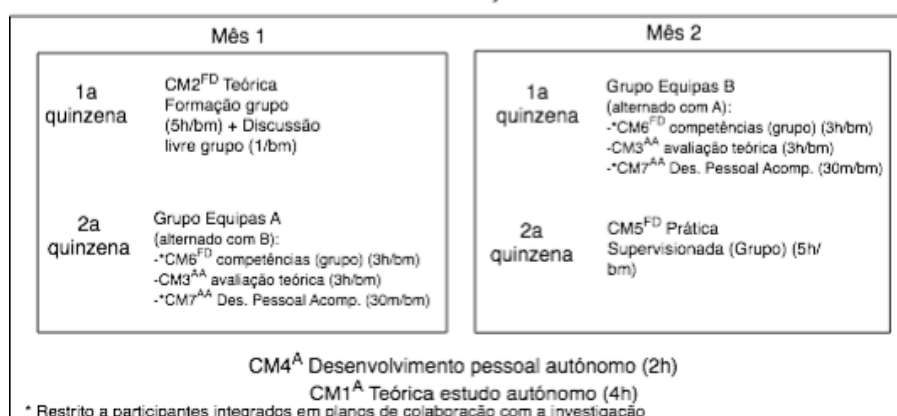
Mês 1

1a quinzena

CM2$^{FD}$ Teórica Formação grupo (5h/bm) + Discussão livre grupo (1/bm)

2a quinzena

Grupo Equipas A (alternado com B):
-*CM6$^{FD}$ competências (grupo) (3h/bm)
-CM3$^{AA}$ avaliação teórica (3h/bm)
-*CM7$^{AA}$ Des. Pessoal Acomp. (30m/bm)

Mês 2

1a quinzena

Grupo Equipas B (alternado com A):
-*CM6$^{FD}$ competências (grupo) (3h/bm)
-CM3$^{AA}$ avaliação teórica (3h/bm)
-*CM7$^{AA}$ Des. Pessoal Acomp. (30m/bm)

2a quinzena

CM5$^{FD}$ Prática Supervisionada (Grupo) (5h/ bm)

CM4$^{A}$ Desenvolvimento pessoal autónomo (2h)

CM1$^{A}$ Teórica estudo autónomo (4h)

* Restrito a participantes integrados em planos de colaboração com a investigação